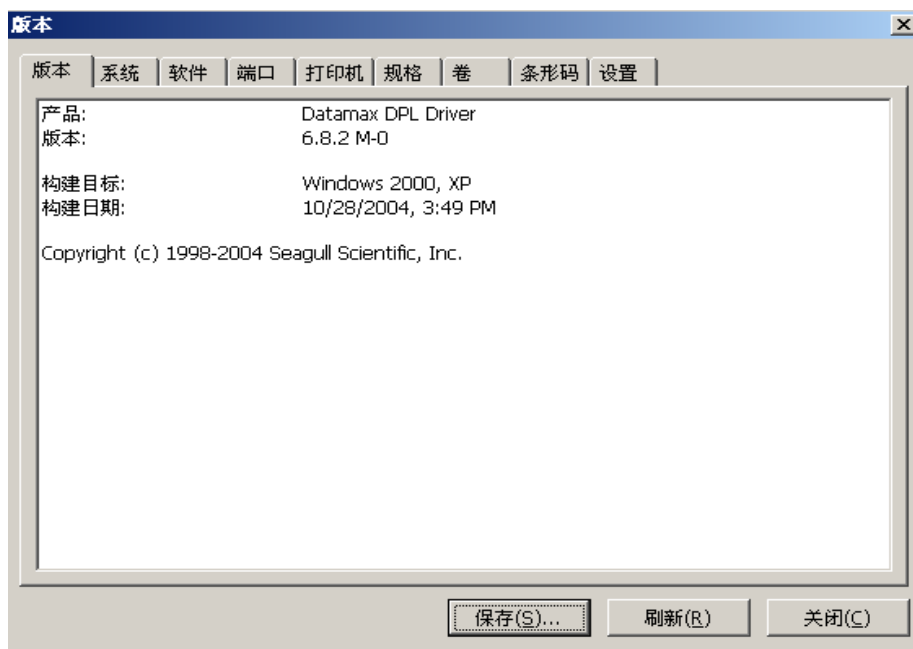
版本

×

版本 | 系统 | 软件 | 端口 | 打印机 | 规格 | 卷 | 条形码 | 设置

产品: Datamax DPL Driver
版本: 6.8.2 M-0

构建目标: Windows 2000, XP
构建日期: 10/28/2004, 3:49 PM

Copyright (c) 1998-2004 Seagull Scientific, Inc.

保存(S)... 刷新(R) 关闭(C)